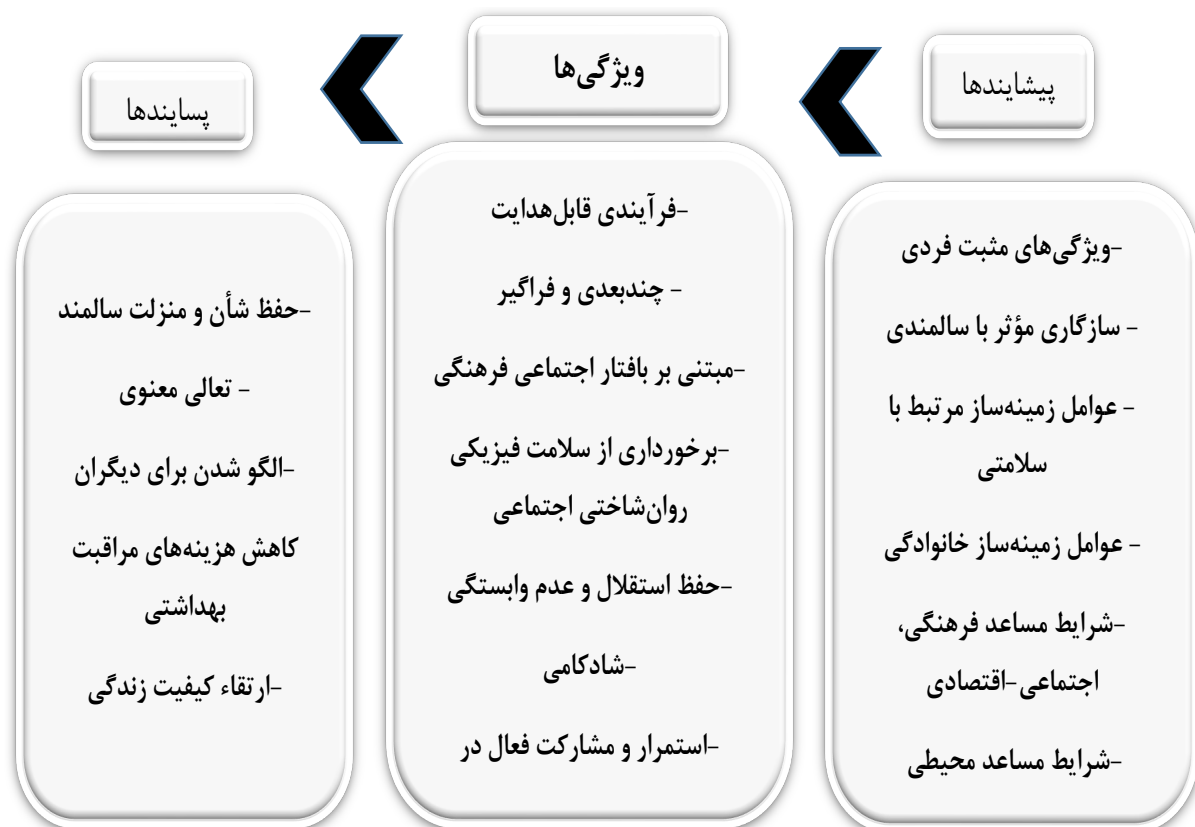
پیشایندها

ویژگی‌ها

پسایندها

-ویژگی‌های مثبت فردی

- سازگاری مؤثر با سالمندی

- عوامل زمینه‌ساز مرتبط با سلامتی

- عوامل زمینه‌ساز خانوادگی

-شرایط مساعد فرهنگی، اجتماعی-اقتصادی

-شرایط مساعد محیطی

-فرآیندی قابل‌هدایت

- چندبعدی و فراگیر

-مبتنی بر بافتار اجتماعی فرهنگی

-برخورداری از سلامت فیزیکی روان‌شاختی اجتماعی

-حفظ استقلال و عدم وابستگی

-شادکامی

-استمرار و مشارکت فعال در

-حفظ شأن و منزلت سالمند

- تعالی معنوی

-الگو شدن برای دیگران

کاهش هزینه‌های مراقبت بهداشتی

-ارتقاء کیفیت زندگی